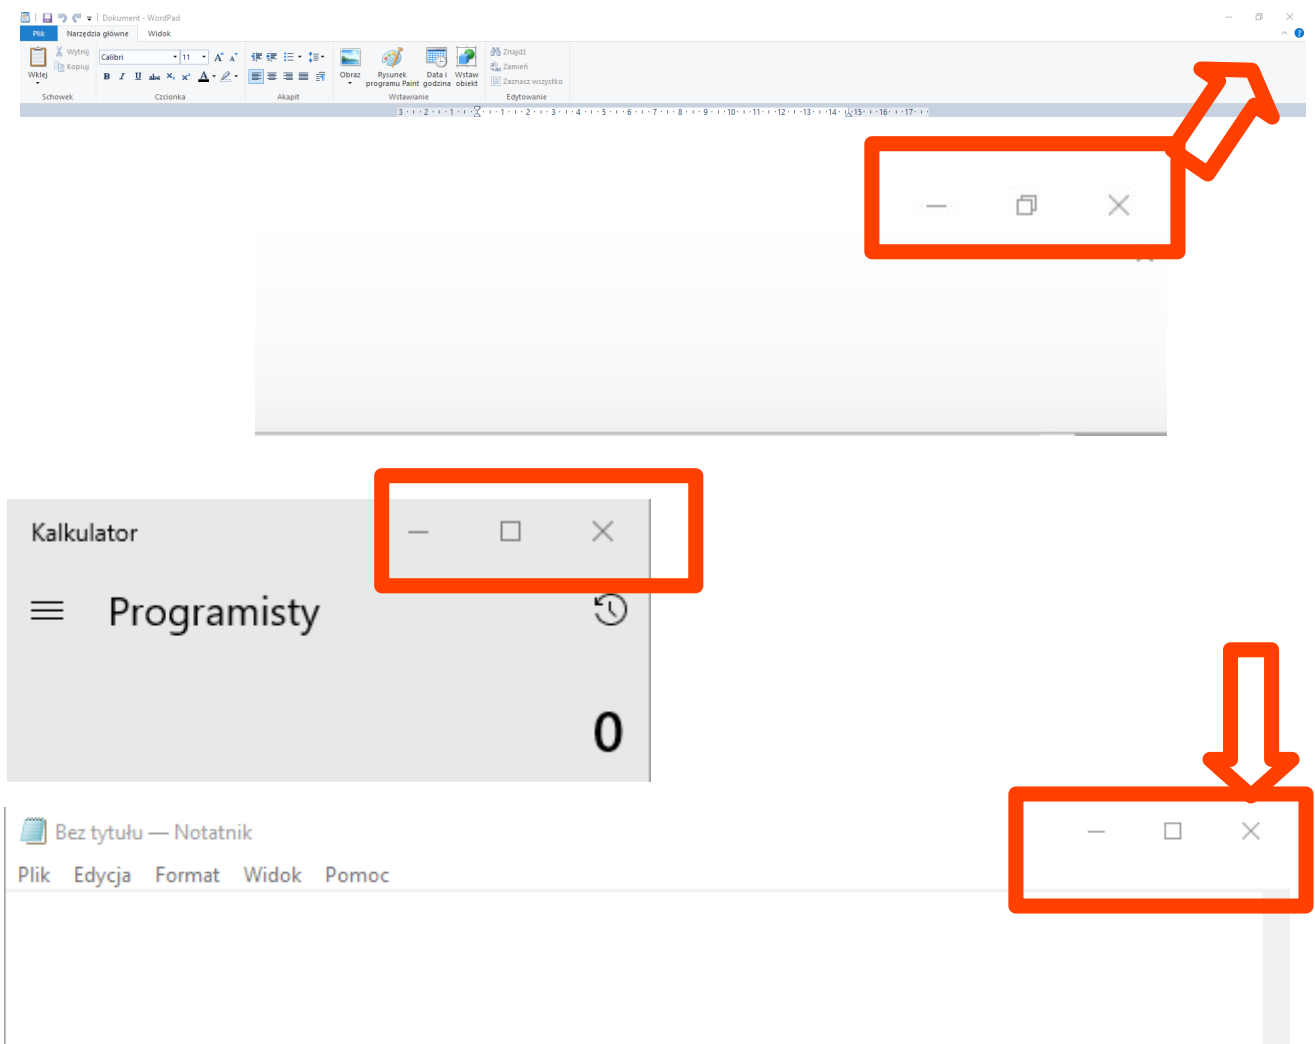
Dokument - WordPad

Plik | Narzędzia główne | Widok

Wytnij
Kopiuj
Wklej
Schowek

Calibri | 11
B I U abc $x_2$ $x^2$ A
Czcionka

Akapit

Obraz | Rysunek programu Paint | Data i godzina | Wstaw obiekt
Wstawianie

Znajdź
Zamień
Zaznacz wszystko
Edytowanie

3 · 2 · 1 · · 1 · 2 · 3 · 4 · 5 · 6 · 7 · 8 · 9 · 10 · 11 · 12 · 13 · 14 · 15 · 16 · 17

Kalkulator

Programisty

0

Bez tytułu — Notatnik

Plik Edycja Format Widok Pomoc